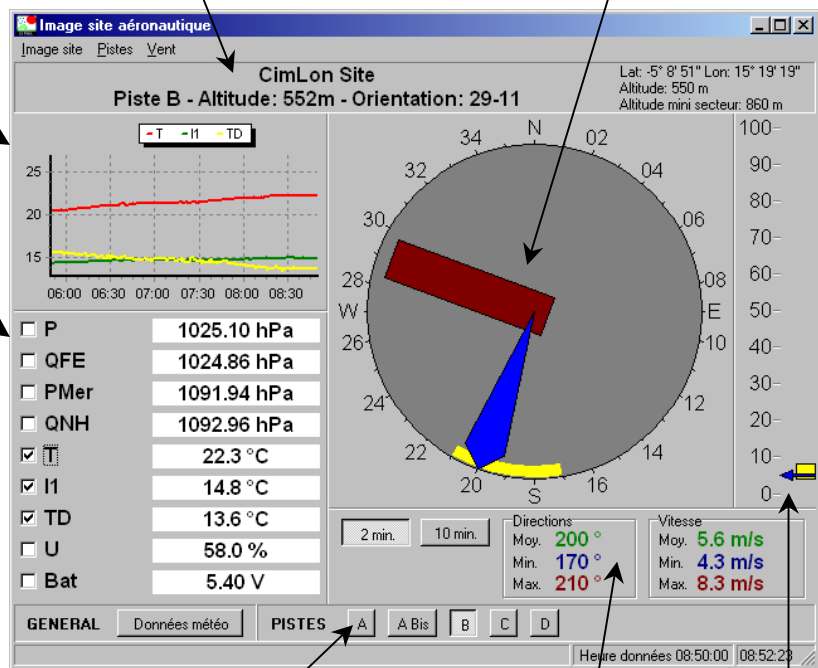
Image site aéronautique

Image site Pistes Vent

CimLon Site
Piste B - Altitude: 552m - Orientation: 29-11

Lat: -5° 8' 51" Lon: 15° 19' 19"
Altitude: 550 m
Altitude mini secteur: 860 m

T I1 TD

25
20
15

06:00 06:30 07:00 07:30 08:00 08:30

P 1025.10 hPa
QFE 1024.86 hPa
PMer 1091.94 hPa
QNH 1092.96 hPa
T 22.3 °C
I1 14.8 °C
TD 13.6 °C
U 58.0 %
Bat 5.40 V

N 02 04 06 08 E 10 12 14 16 S 20 22 24 26 W 28 30 32 34

100
90
80
70
60
50
40
30
20
10
0

2 min. 10 min.

Directions
Moy. 200 °
Min. 170 °
Max. 210 °

Vitesse
Moy. 5.6 m/s
Min. 4.3 m/s
Max. 8.3 m/s

GENERAL Données météo PISTES A A Bis B C D

Heure données 08:50:00 08:52:23